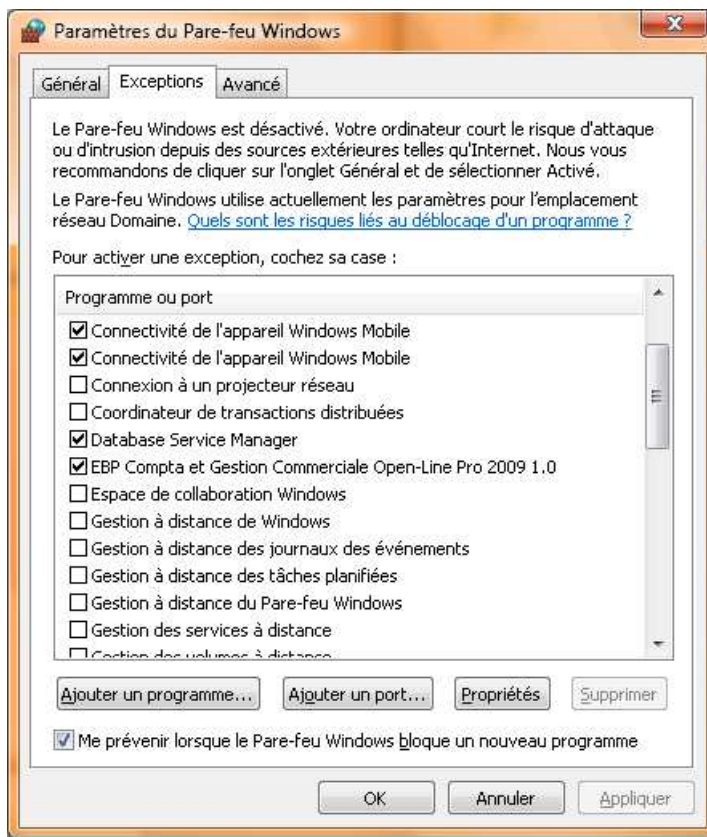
Paramètres du Pare-feu Windows

Général | Exceptions | Avancé

Le Pare-feu Windows est désactivé. Votre ordinateur court le risque d'attaque ou d'intrusion depuis des sources extérieures telles qu'Internet. Nous vous recommandons de cliquer sur l'onglet Général et de sélectionner Activé.

Le Pare-feu Windows utilise actuellement les paramètres pour l'emplacement réseau Domaine. Quels sont les risques liés au déblocage d'un programme ?

Pour activer une exception, cochez sa case :

Programme ou port
☑ Connectivité de l'appareil Windows Mobile
☑ Connectivité de l'appareil Windows Mobile
☐ Connexion à un projecteur réseau
☐ Coordinateur de transactions distribuées
☑ Database Service Manager
☑ EBP Compta et Gestion Commerciale Open-Line Pro 2009 1.0
☐ Espace de collaboration Windows
☐ Gestion à distance de Windows
☐ Gestion à distance des journaux des événements
☐ Gestion à distance des tâches planifiées
☐ Gestion à distance du Pare-feu Windows
☐ Gestion des services à distance
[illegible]

Ajouter un programme... | Ajouter un port... | Propriétés | Supprimer

☑ Me prévenir lorsque le Pare-feu Windows bloque un nouveau programme

OK | Annuler | Appliquer